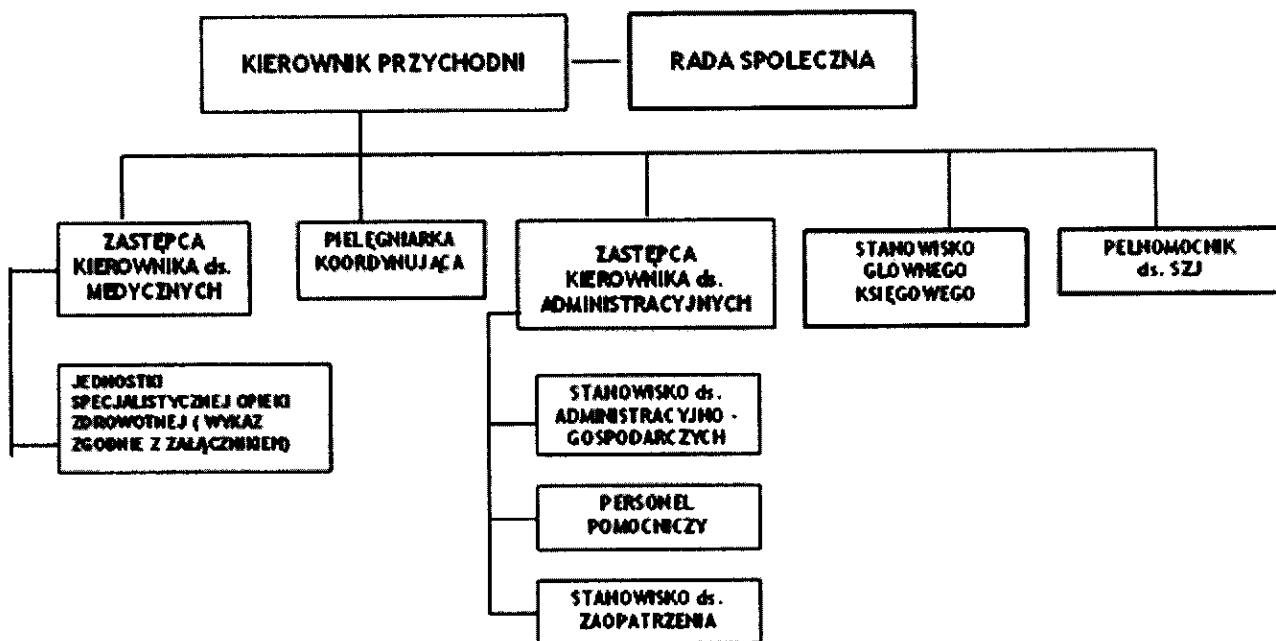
KIEROWNIK PRZYCHODNI

RADA SPOLECZNA

ZASTĘPCA KIEROWNIKA ds. MEDYCZNYCH

PIELĘGNIARKA KOORDYNUJĄCA

ZASTĘPCA KIEROWNIKA ds. ADMINISTRACYJNYCH

STANOWISKO GLOWNEGO KSIĘGOWEGO

PELNOMOCNIK ds. SZJ

JEDNOSTKI SPECJALISTYCZNEJ OPIEKI ZDROWOTNEJ ( WYKAZ ZGODNIE Z ZAŁĄCZNIKIEM)

STANOWISKO ds. ADMINISTRACYJNO - GOSPODARCZYCH

PERSONEL POMOCNICZY

STANOWISKO ds. ZAOPATRZENIA